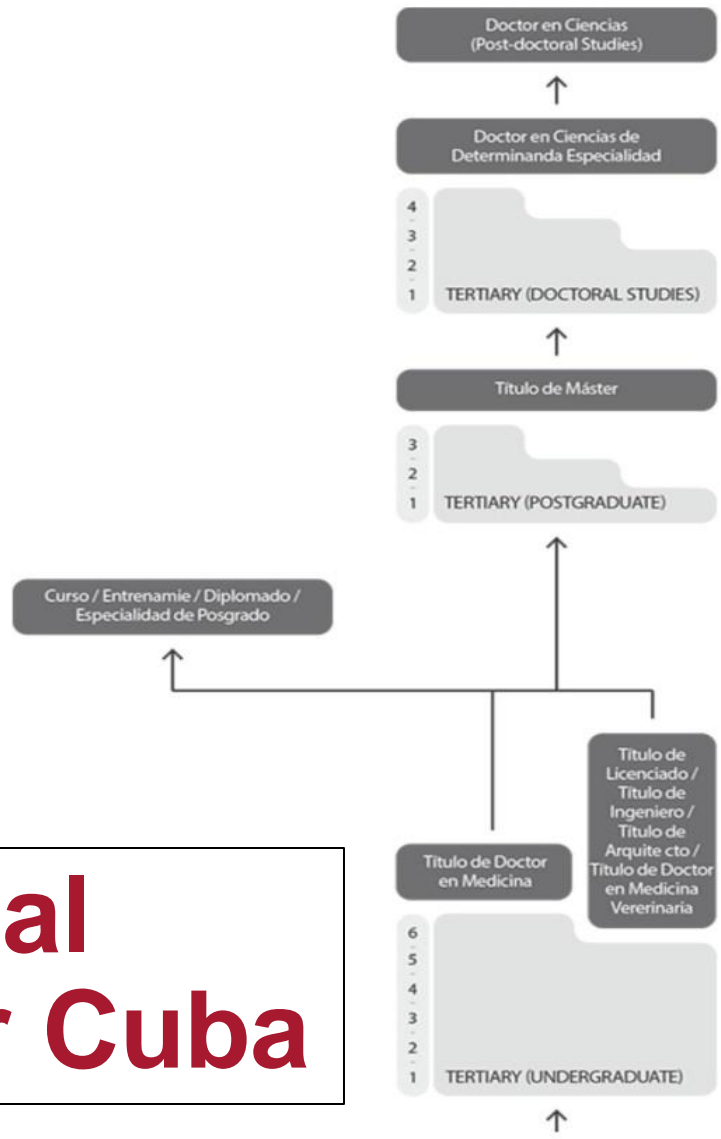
Doctor en Ciencias
(Post-doctoral Studies)

Doctor en Ciencias de Determinanda Especialidad

4
3
2
1 TERTIARY (DOCTORAL STUDIES)

Título de Máster

3
2
1 TERTIARY (POSTGRADUATE)

Curso / Entrenamie / Diplomado / Especialidad de Posgrado

Titulo de Licenciado / Titulo de Ingeniero / Titulo de Arquite cto / Titulo de Doctor en Medicina Vererinaria

Titulo de Doctor en Medicina

6
5
4
3
2
1 TERTIARY (UNDERGRADUATE)

al
r Cuba